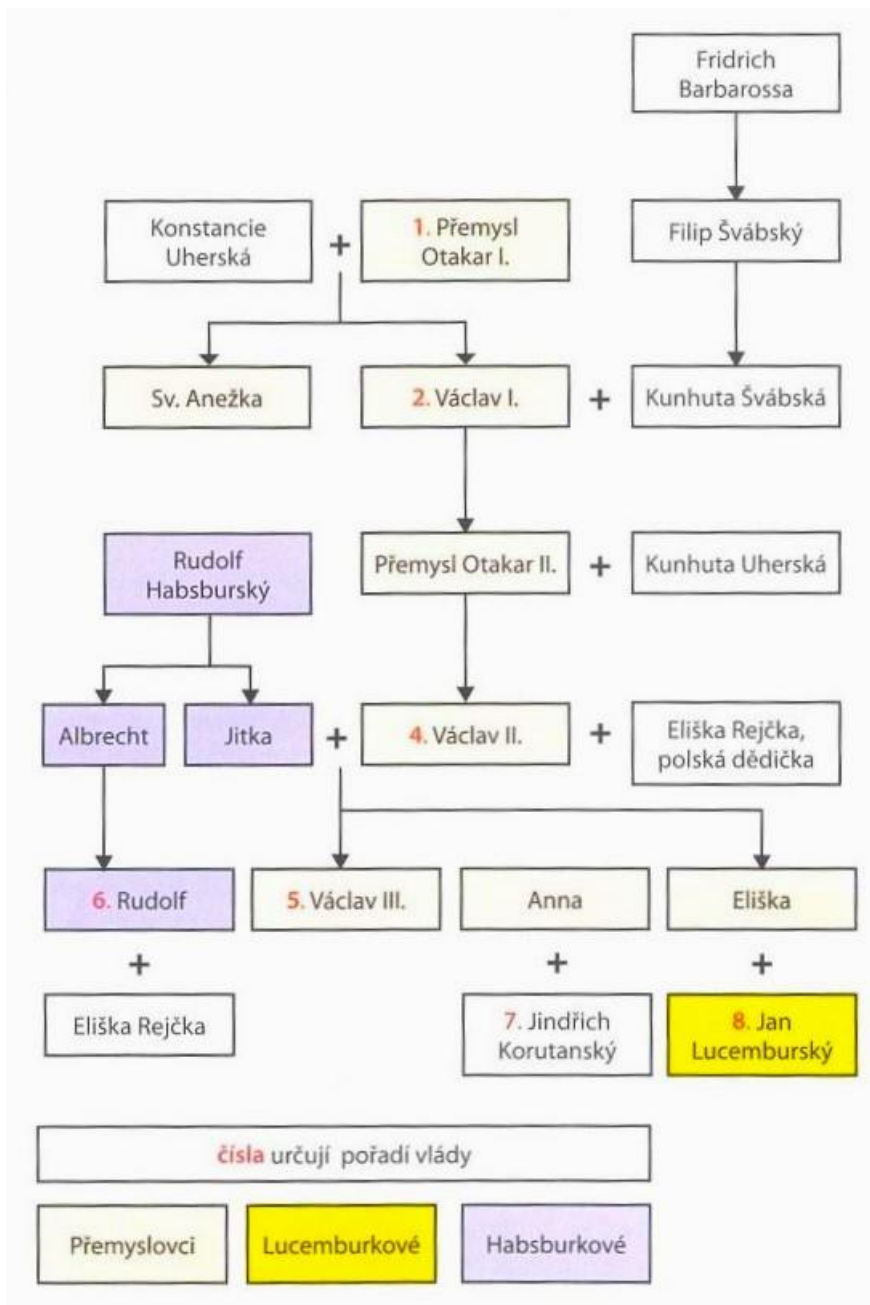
Fridrich Barbarossa

Konstancie Uherská + 1. Přemysl Otakar I.

Filip Švábský

Sv. Anežka

2. Václav I. + Kunhuta Švábská

Rudolf Habsburský

Přemysl Otakar II. + Kunhuta Uherská

Albrecht

Jitka + 4. Václav II. + Eliška Rejčka, polská dědička

6. Rudolf

5. Václav III.

Anna

Eliška

+

+

+

Eliška Rejčka

7. Jindřich Korutanský

8. Jan Lucemburský

čísla určují pořadí vlády

Přemyslovci

Lucemburkové

Habsburkové